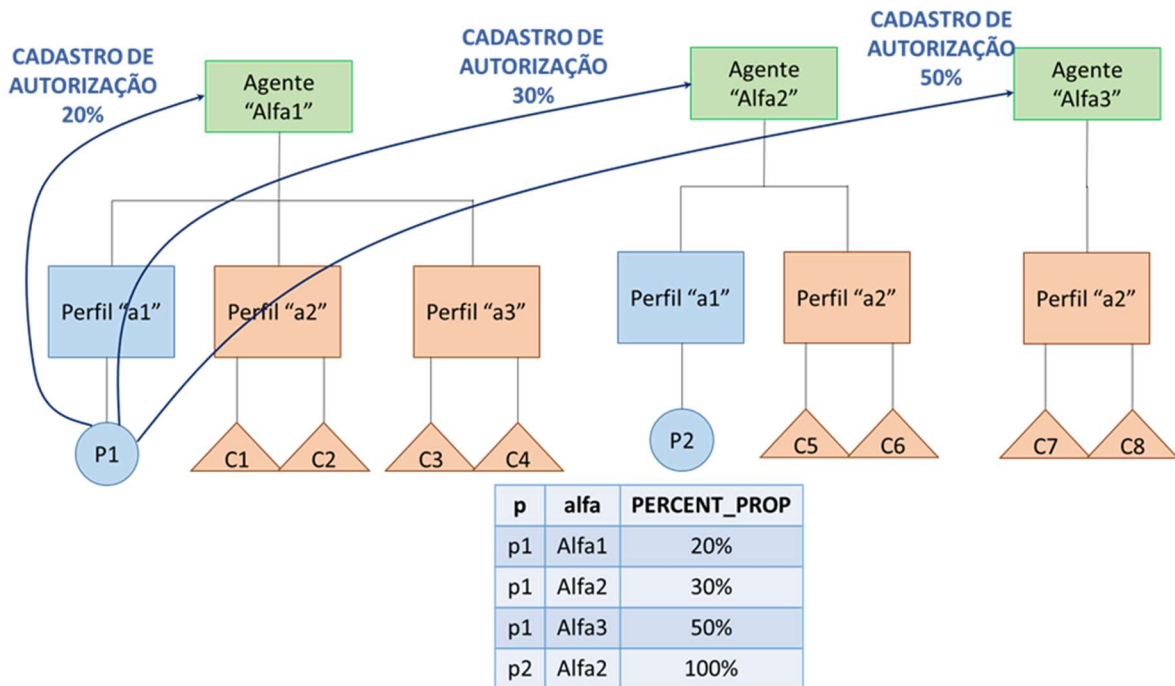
CADASTRO DE AUTORIZAÇÃO 20%

Agente "Alfa1"

CADASTRO DE AUTORIZAÇÃO 30%

Agente "Alfa2"

CADASTRO DE AUTORIZAÇÃO 50%

Agente "Alfa3"

Perfil "a1"

Perfil "a2"

Perfil "a3"

Perfil "a1"

Perfil "a2"

Perfil "a2"

P1

C1

C2

C3

C4

P2

C5

C6

C7

C8

| p | alfa | PERCENT_PROP |
|---|---|---|
| p1 | Alfa1 | 20% |
| p1 | Alfa2 | 30% |
| p1 | Alfa3 | 50% |
| p2 | Alfa2 | 100% |